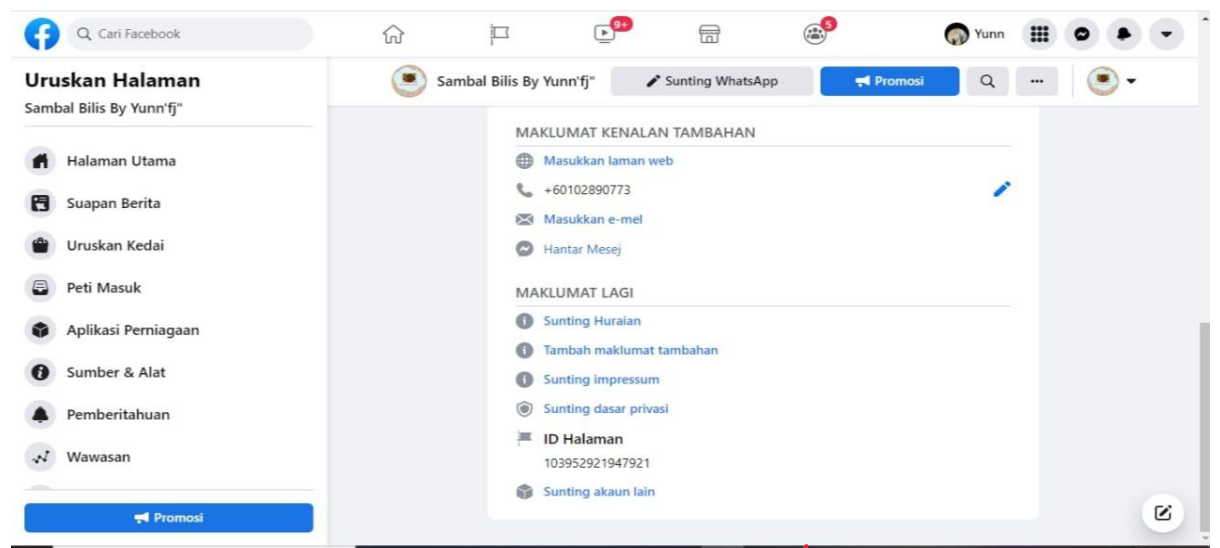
Cari Facebook

9+

5

Yunn

Uruskan Halaman

Sambal Bilis By Yunn'fj"

Sambal Bilis By Yunn'fj"

Sunting WhatsApp

Promosi

Halaman Utama

Suapan Berita

Uruskan Kedai

Peti Masuk

Aplikasi Perniagaan

Sumber & Alat

Pemberitahuan

Wawasan

Promosi

MAKLUMAT KENALAN TAMBAHAN

Masukkan laman web

+60102890773

Masukkan e-mel

Hantar Mesej

MAKLUMAT LAGI

Sunting Huraian

Tambah maklumat tambahan

Sunting impressum

Sunting dasar privasi

ID Halaman

103952921947921

Sunting akaun lain